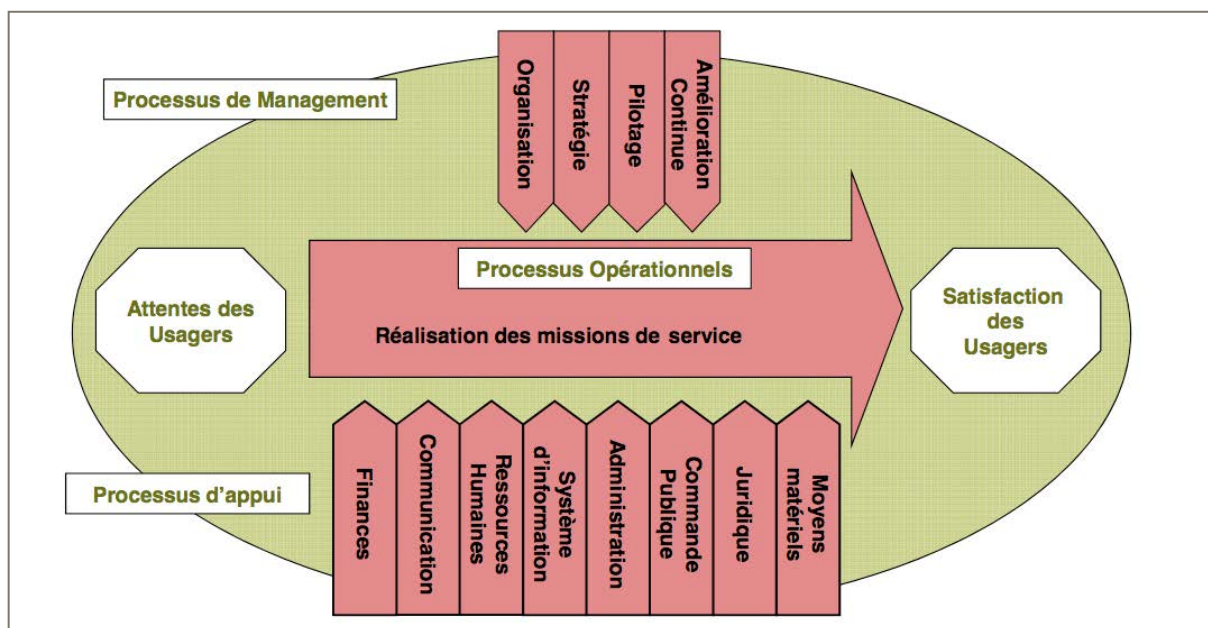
Processus de Management

Organisation

Stratégie

Pilotage

Amélioration Continue

Attentes des Usagers

Processus Opérationnels

Réalisation des missions de service

Satisfaction des Usagers

Processus d'appui

Finances

Communication

Ressources Humaines

Système d'information

Administration

Commande Publique

Juridique

Moyens matériels